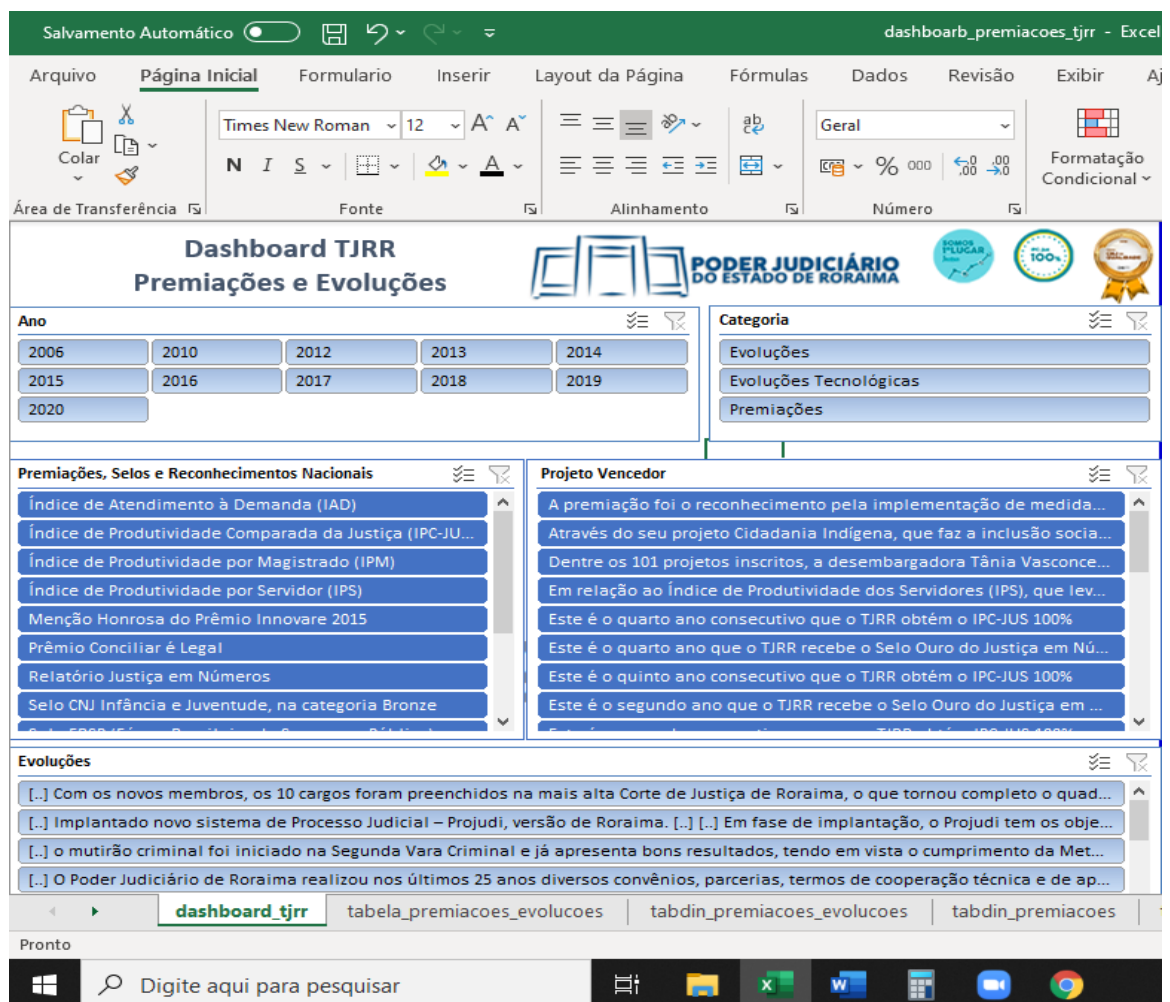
Salvamento Automático dashboarb_premiacoes_tjrr - Excel

Arquivo Página Inicial Formulario Inserir Layout da Página Fórmulas Dados Revisão Exibir Aj

Colar
Times New Roman 12
N I S
Geral
% 000
Formatação Condicional
Área de Transferência Fonte Alinhamento Número

Dashboard TJRR
Premiações e Evoluções

PODER JUDICIÁRIO
DO ESTADO DE RORAIMA

SOMOS 1º LUGAR
100%

Ano
| 2006 | 2010 | 2012 | 2013 | 2014 |
|---|---|---|---|---|
| 2015 | 2016 | 2017 | 2018 | 2019 |
| 2020 | | | | |

Categoria
Evoluções
Evoluções Tecnológicas
Premiações

Premiações, Selos e Reconhecimentos Nacionais
Índice de Atendimento à Demanda (IAD)
Índice de Produtividade Comparada da Justiça (IPC-JU...
Índice de Produtividade por Magistrado (IPM)
Índice de Produtividade por Servidor (IPS)
Menção Honrosa do Prêmio Innovare 2015
Prêmio Conciliar é Legal
Relatório Justiça em Números
Selo CNJ Infância e Juventude, na categoria Bronze
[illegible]

Projeto Vencedor
A premiação foi o reconhecimento pela implementação de medida...
Através do seu projeto Cidadania Indígena, que faz a inclusão socia...
Dentre os 101 projetos inscritos, a desembargadora Tânia Vasconce...
Em relação ao Índice de Produtividade dos Servidores (IPS), que lev...
Este é o quarto ano consecutivo que o TJRR obtém o IPC-JUS 100%
Este é o quarto ano que o TJRR recebe o Selo Ouro do Justiça em Nú...
Este é o quinto ano consecutivo que o TJRR obtém o IPC-JUS 100%
Este é o segundo ano que o TJRR recebe o Selo Ouro do Justiça em ...
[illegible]

Evoluções
[..] Com os novos membros, os 10 cargos foram preenchidos na mais alta Corte de Justiça de Roraima, o que tornou completo o quad...
[..] Implantado novo sistema de Processo Judicial – Projudi, versão de Roraima. [..] [..] Em fase de implantação, o Projudi tem os obje...
[..] o mutirão criminal foi iniciado na Segunda Vara Criminal e já apresenta bons resultados, tendo em vista o cumprimento da Met...
[..] O Poder Judiciário de Roraima realizou nos últimos 25 anos diversos convênios, parcerias, termos de cooperação técnica e de ap...

dashboard_tjrr tabela_premiacoes_evolucoes tabdin_premiacoes_evolucoes tabdin_premiacoes

Pronto

Digite aqui para pesquisar